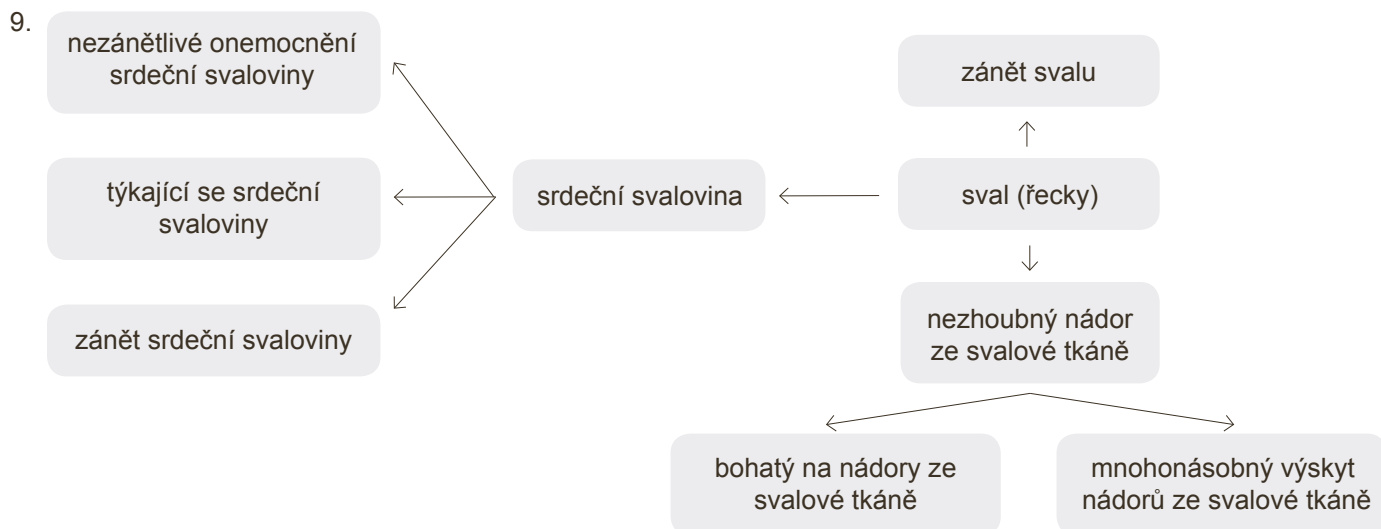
9.

nezánětlivé onemocnění srdeční svaloviny

týkající se srdeční svaloviny

zánět srdeční svaloviny

srdeční svalovina

zánět svalu

sval (řecky)

nezhoubný nádor ze svalové tkáně

bohatý na nádory ze svalové tkáně

mnohonásobný výskyt nádorů ze svalové tkáně